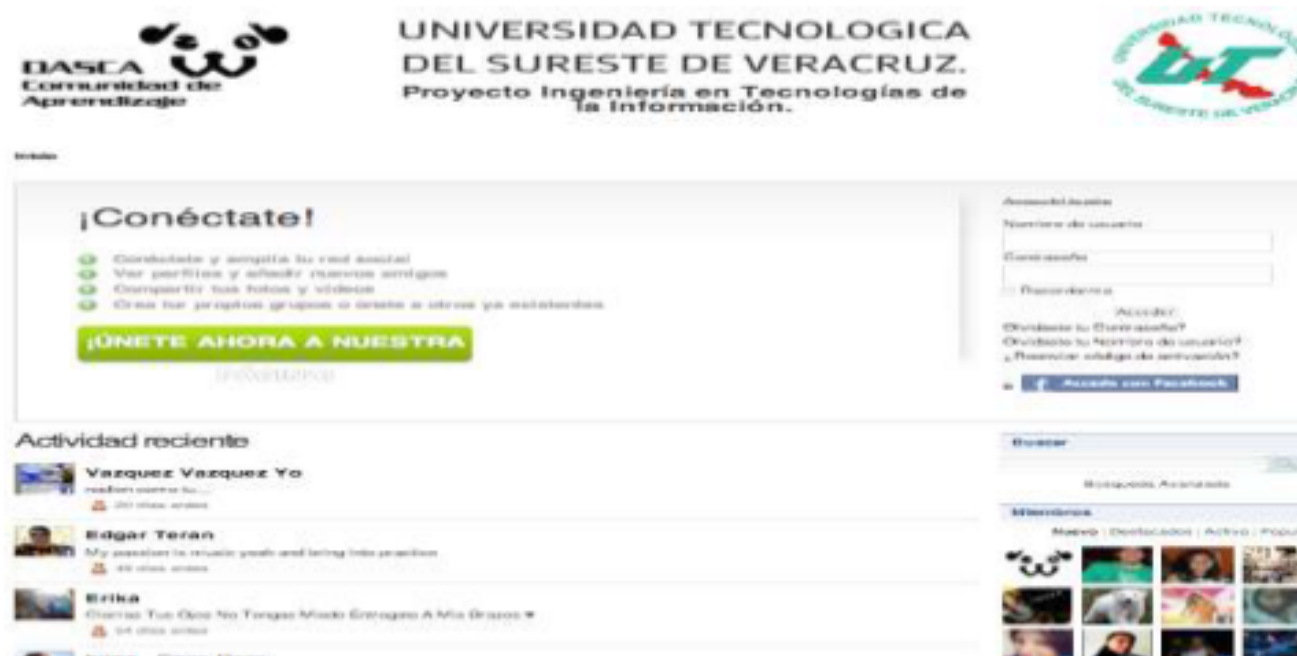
DASCA
Comunidad de Aprendizaje

UNIVERSIDAD TECNOLOGICA DEL SURESTE DE VERACRUZ.
Proyecto Ingeniería en Tecnologías de la Información.

Inicio

¡Conéctate!

Conéctate y amplía tu red social
Ver perfiles y añadir nuevos amigos
Compartir tus fotos y videos
Crea tus propios grupos o únete a otros ya existentes

¡ÚNETE AHORA A NUESTRA
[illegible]

Acceso/Acceder
Nombre de usuario
Contraseña
Recordarme
Acceder
Olvidaste tu Contraseña?
Olvidaste tu Nombre de usuario?
¿Reenviar código de activación?
Acceder con Facebook

Actividad reciente

Vazquez Vazquez Yo
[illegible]
20 días antes

Edgar Teran
My passion is music yeah and bring into practice
49 días antes

Erika
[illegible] Tus Ojos No Tengas Miedo Entregate A Mis Brazos ♥
54 días antes

Buscar
Búsqueda Avanzada

Miembros
Nuevo | Destacados | Activo | Popu